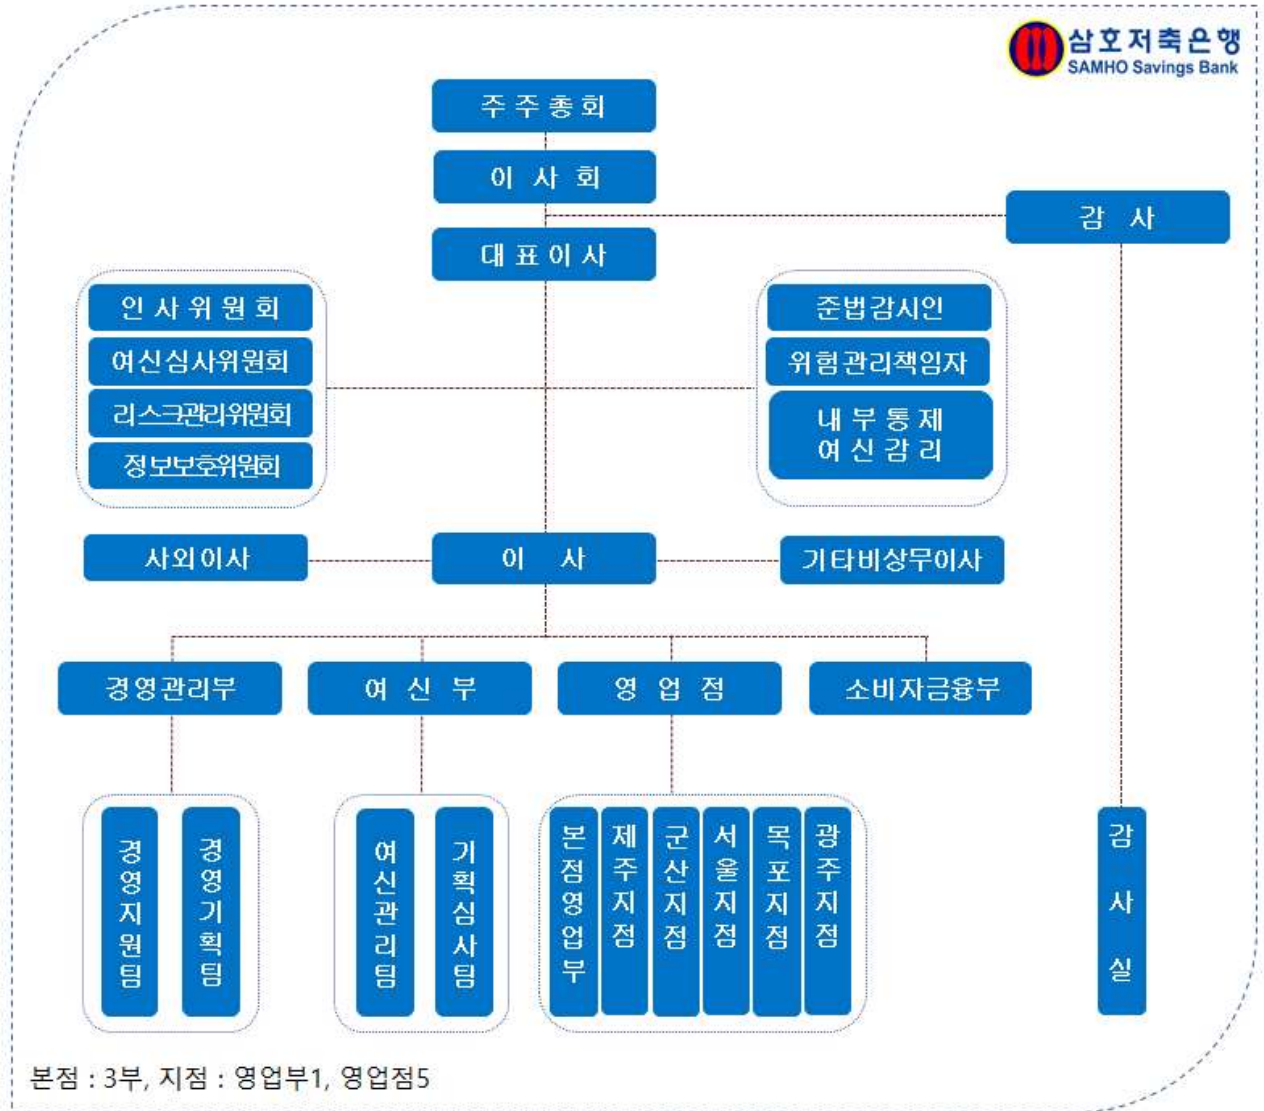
삼호저축은행
SAMHO Savings Bank

주주총회

이 사 회

감 사

대표이사

인사위원회
여신심사위원회
리스크관리위원회
정보보호위원회

준법감시인
위험관리책임자
내부통제
여신감리

사외이사
이 사
기타비상무이사

경영관리부
여 신 부
영 업 점
소비자금융부

경영지원팀
경영기획팀

여신관리팀
기획심사팀

본점영업부
제주지점
군산지점
서울지점
목포지점
광주지점

감사실

본점 : 3부, 지점 : 영업부1, 영업점5